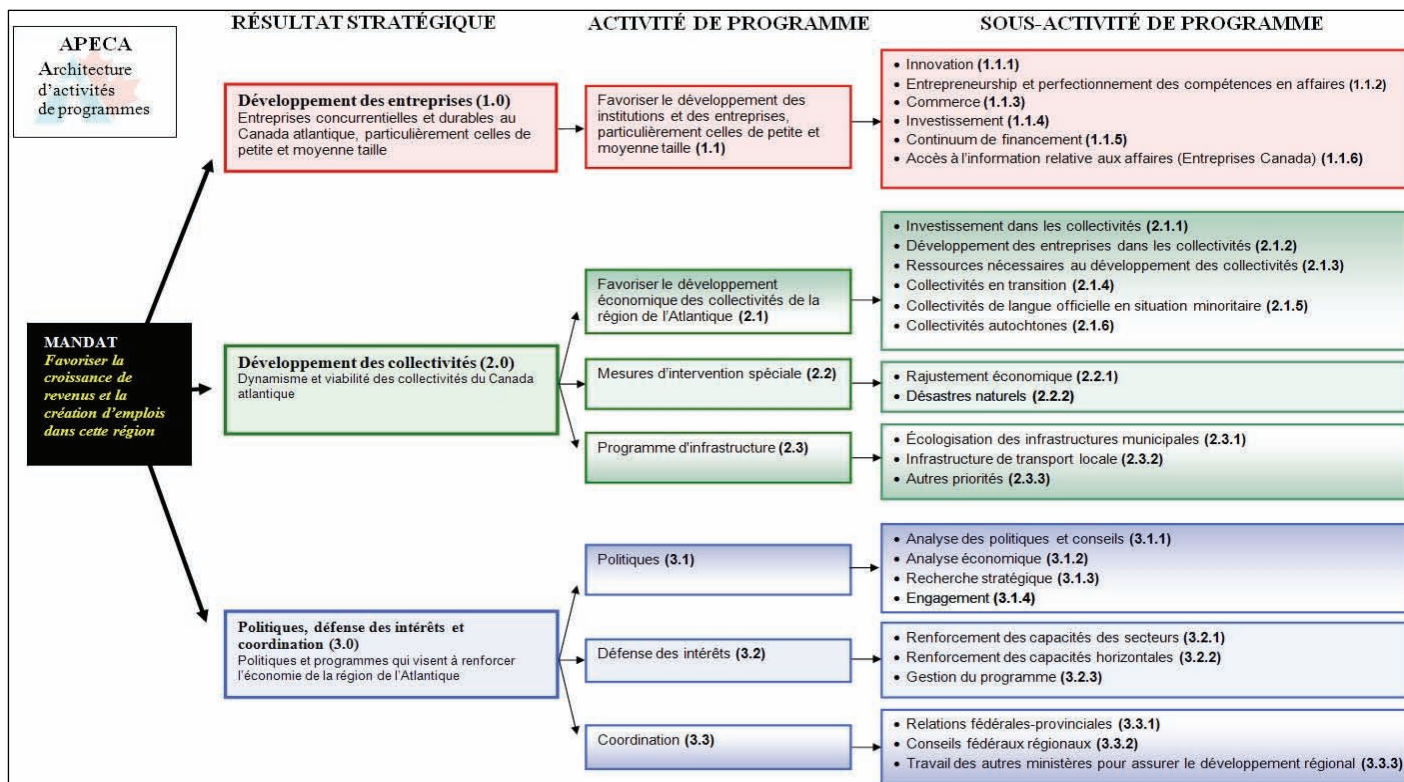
APECA
Architecture d'activités de programmes

RÉSULTAT STRATÉGIQUE

ACTIVITÉ DE PROGRAMME

SOUS-ACTIVITÉ DE PROGRAMME

MANDAT
Favoriser la croissance de revenus et la création d'emplois dans cette région

**Développement des entreprises (1.0)**
Entreprises concurrentielles et durables au Canada atlantique, particulièrement celles de petite et moyenne taille

Favoriser le développement des institutions et des entreprises, particulièrement celles de petite et moyenne taille (1.1)

• Innovation (1.1.1)
• Entrepreneurship et perfectionnement des compétences en affaires (1.1.2)
• Commerce (1.1.3)
• Investissement (1.1.4)
• Continuum de financement (1.1.5)
• Accès à l'information relative aux affaires (Entreprises Canada) (1.1.6)

**Développement des collectivités (2.0)**
Dynamisme et viabilité des collectivités du Canada atlantique

Favoriser le développement économique des collectivités de la région de l'Atlantique (2.1)

• Investissement dans les collectivités (2.1.1)
• Développement des entreprises dans les collectivités (2.1.2)
• Ressources nécessaires au développement des collectivités (2.1.3)
• Collectivités en transition (2.1.4)
• Collectivités de langue officielle en situation minoritaire (2.1.5)
• Collectivités autochtones (2.1.6)

Mesures d'intervention spéciale (2.2)

• Rajustement économique (2.2.1)
• Désastres naturels (2.2.2)

Programme d'infrastructure (2.3)

• Écologisation des infrastructures municipales (2.3.1)
• Infrastructure de transport locale (2.3.2)
• Autres priorités (2.3.3)

**Politiques, défense des intérêts et coordination (3.0)**
Politiques et programmes qui visent à renforcer l'économie de la région de l'Atlantique

Politiques (3.1)

• Analyse des politiques et conseils (3.1.1)
• Analyse économique (3.1.2)
• Recherche stratégique (3.1.3)
• Engagement (3.1.4)

Défense des intérêts (3.2)

• Renforcement des capacités des secteurs (3.2.1)
• Renforcement des capacités horizontales (3.2.2)
• Gestion du programme (3.2.3)

Coordination (3.3)

• Relations fédérales-provinciales (3.3.1)
• Conseils fédéraux régionaux (3.3.2)
• Travail des autres ministères pour assurer le développement régional (3.3.3)